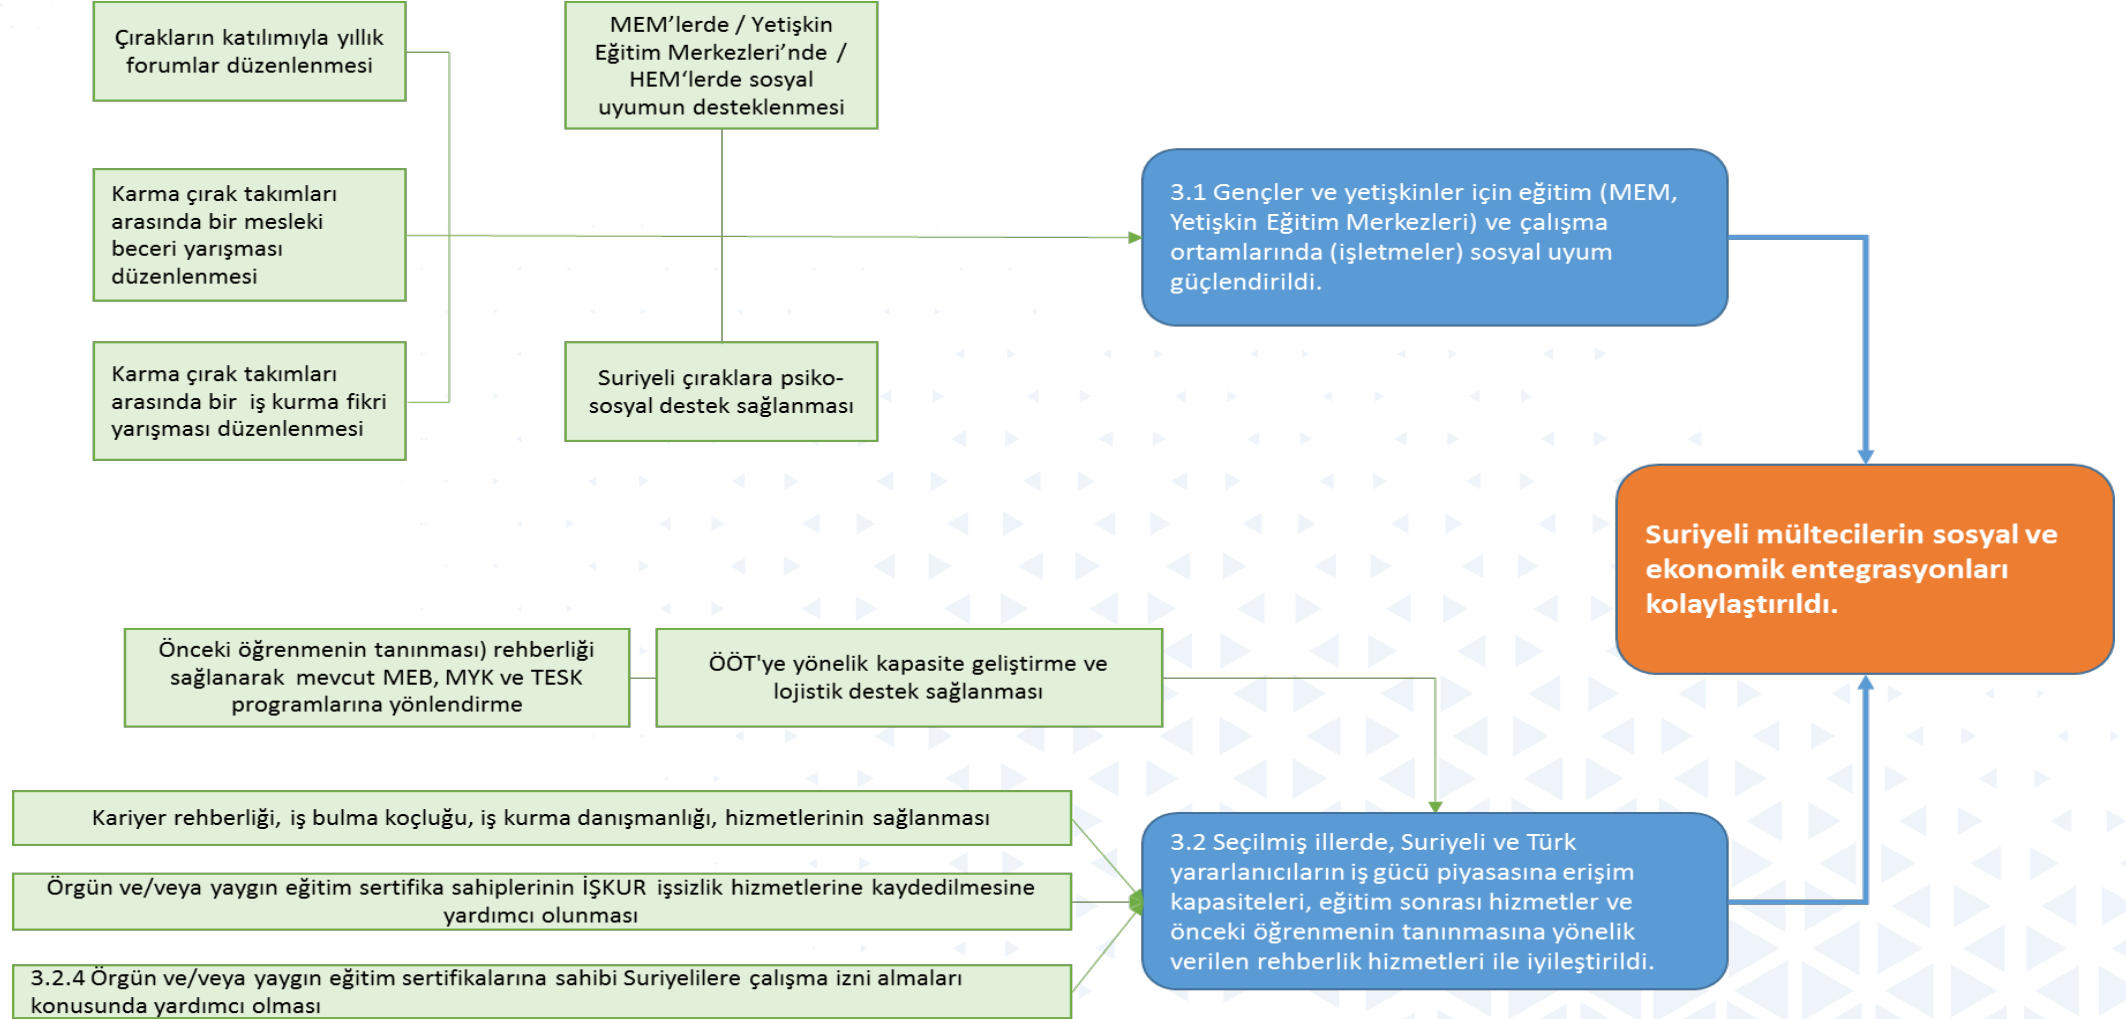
Çırakların katılımıyla yıllık forumlar düzenlenmesi

MEM'lerde / Yetişkin Eğitim Merkezleri'nde / HEM'lerde sosyal uyumun desteklenmesi

Karma çırak takımları arasında bir mesleki beceri yarışması düzenlenmesi

3.1 Gençler ve yetişkinler için eğitim (MEM, Yetişkin Eğitim Merkezleri) ve çalışma ortamlarında (işletmeler) sosyal uyum güçlendirildi.

Karma çırak takımları arasında bir iş kurma fikri yarışması düzenlenmesi

Suriyeli çıraklara psiko-sosyal destek sağlanması

Suriyeli mültecilerin sosyal ve ekonomik entegrasyonları kolaylaştırıldı.

Önceki öğrenmenin tanınması) rehberliği sağlanarak mevcut MEB, MYK ve TESK programlarına yönlendirme

ÖÖT'ye yönelik kapasite geliştirme ve lojistik destek sağlanması

Kariyer rehberliği, iş bulma koçluğu, iş kurma danışmanlığı, hizmetlerinin sağlanması

Örgün ve/veya yaygın eğitim sertifika sahiplerinin İŞKUR işsizlik hizmetlerine kaydedilmesine yardımcı olunması

3.2.4 Örgün ve/veya yaygın eğitim sertifikalarına sahibi Suriyelilere çalışma izni almaları konusunda yardımcı olması

3.2 Seçilmiş illerde, Suriyeli ve Türk yararlanıcıların iş gücü piyasasına erişim kapasiteleri, eğitim sonrası hizmetler ve önceki öğrenmenin tanınmasına yönelik verilen rehberlik hizmetleri ile iyileştirildi.